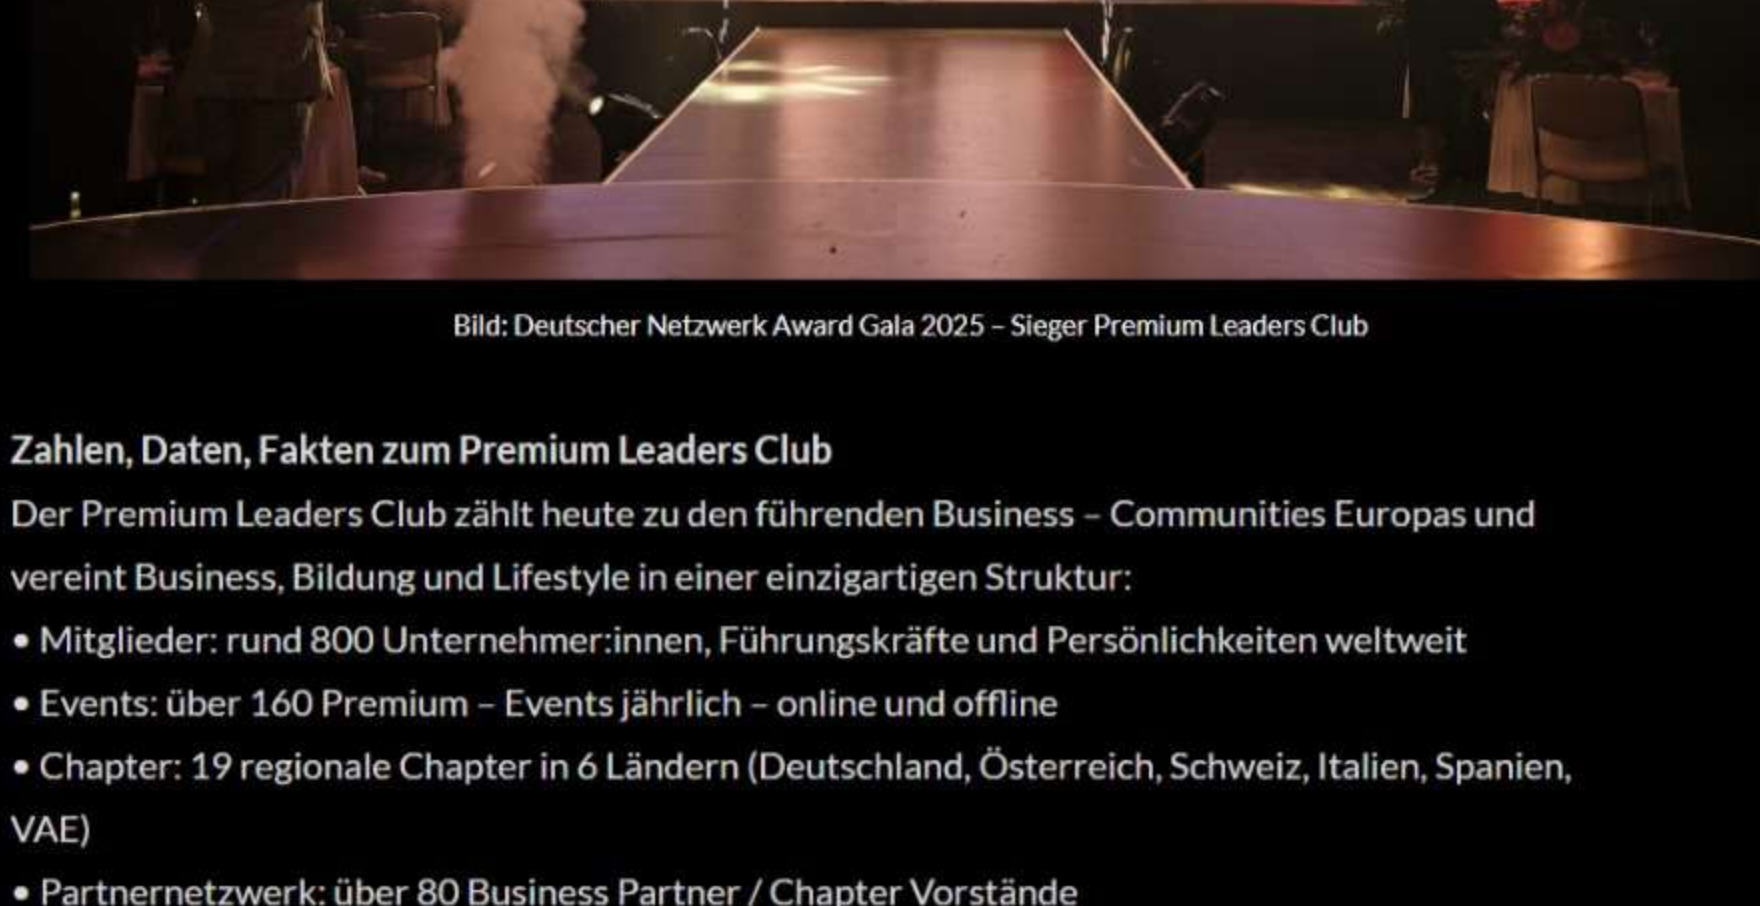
Bild: Deutscher Netzwerk Award Gala 2025 – Sieger Premium Leaders Club

Zahlen, Daten, Fakten zum Premium Leaders Club

Der Premium Leaders Club zählt heute zu den führenden Business – Communities Europas und vereint Business, Bildung und Lifestyle in einer einzigartigen Struktur:

• Mitglieder: rund 800 Unternehmer:innen, Führungskräfte und Persönlichkeiten weltweit

• Events: über 160 Premium – Events jährlich – online und offline

• Chapter: 19 regionale Chapter in 6 Ländern (Deutschland, Österreich, Schweiz, Italien, Spanien, VAE)

• Partnernetzwerk: über 80 Business Partner / Chapter Vorstände